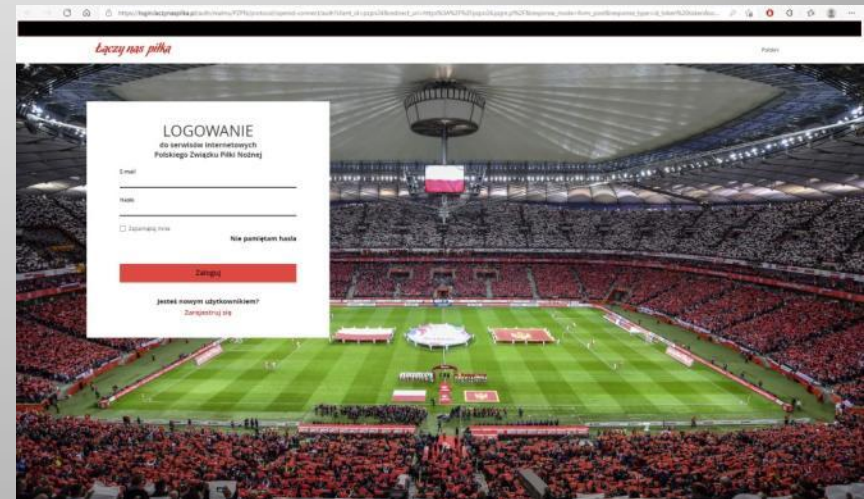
https://logowanie.laczynaspilka.pl/auth/realms/PZPN/protocol/openid-connect/auth?client_id=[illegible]

Łączy nas piłka

Polski

LOGOWANIE
do serwisów internetowych
Polskiego Związku Piłki Nożnej

E-mail

Hasło

Zapamiętaj mnie

Nie pamiętam hasła

Zaloguj

Jesteś nowym użytkownikiem?
Zarejestruj się